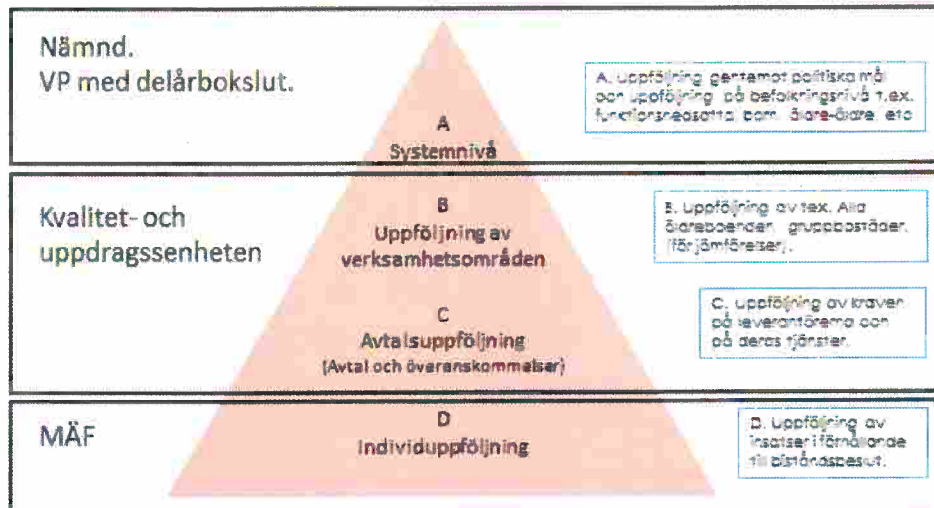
Nämnd.
VP med delårbokslut.

A
Systemnivå

A. Uppföljning gentemot politiska mål och uppföljning på befolkningsnivå t.ex. funktionsnedsatta, barn, äldre-äldre etc

Kvalitet- och uppdragssenheten

B
Uppföljning av verksamhetsområden

B. Uppföljning av t.ex. Alla äldreboenden, gruppbostäder. (förjämförelser).

C
Avtalsuppföljning
(Avtal och överenskommelser)

C. Uppföljning av kraven på leverantörerna och på deras tjänster.

MÄF

D
Individuppföljning

D. Uppföljning av insatser i förhållande till biståndsbeslut.